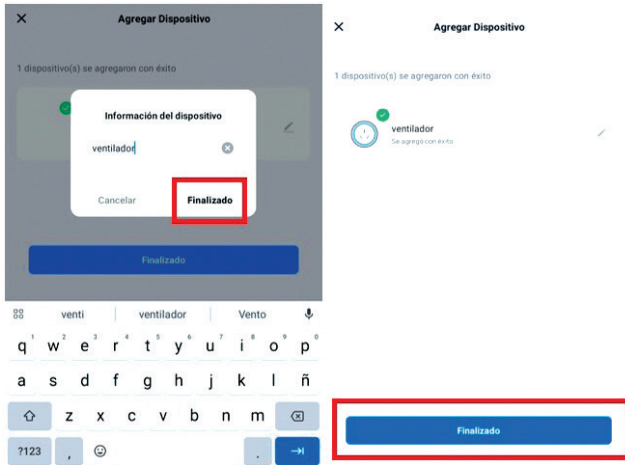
Agregar Dispositivo

1 dispositivo(s) se agregaron con éxito

Información del dispositivo

ventilador

Cancelar

Finalizado

Finalizado

venti | ventilador | Vento

q w e r t y u i o p
a s d f g h j k l ñ
z x c v b n m
?123 , .

Agregar Dispositivo

1 dispositivo(s) se agregaron con éxito

ventilador
Se agregó con éxito

Finalizado